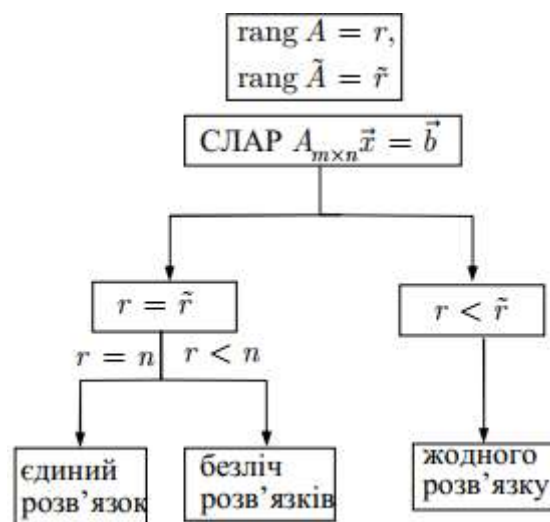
$\text{rang}\, A = r$,
$\text{rang}\, \tilde{A} = \tilde{r}$

СЛАР $A_{m\times n}\vec{x} = \vec{b}$

$r = \tilde{r}$

$r < \tilde{r}$

$r = n$

$r < n$

єдиний розв'язок

безліч розв'язків

жодного розв'язку